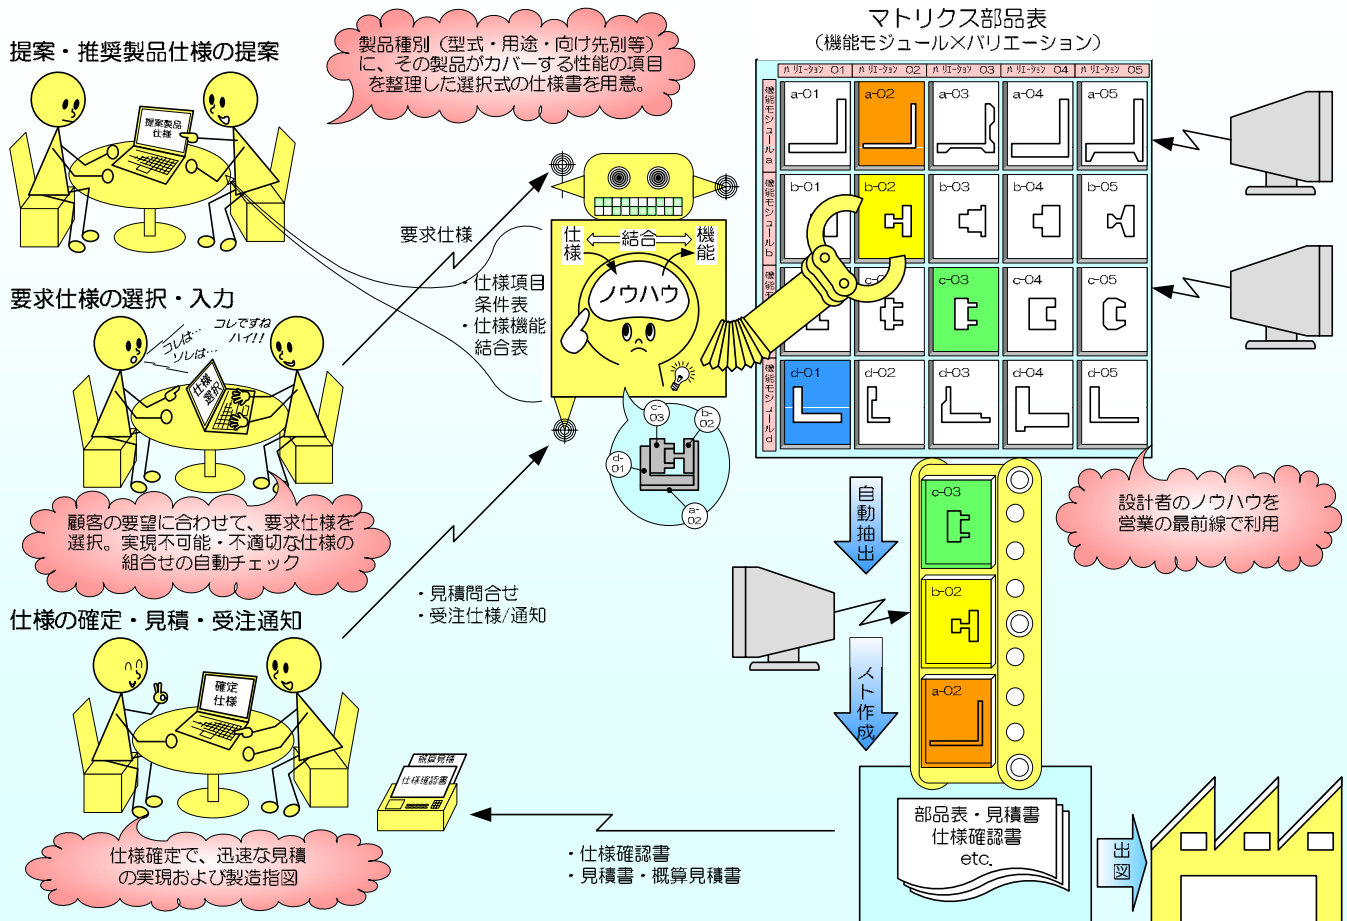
提案・推奨製品仕様の提案

提案製品仕様

製品種別（型式・用途・向け先別等）に、その製品がカバーする性能の項目を整理した選択式の仕様書を用意。

マトリクス部品表
（機能モジュール×バリエーション）

| | バリエーション 01 | バリエーション 02 | バリエーション 03 | バリエーション 04 | バリエーション 05 |
|---|---|---|---|---|---|
| 機能モジュールa | a-01 | a-02 | a-03 | a-04 | a-05 |
| 機能モジュールb | b-01 | b-02 | b-03 | b-04 | b-05 |
| 機能モジュールc | c-01 | c-02 | c-03 | c-04 | c-05 |
| 機能モジュールd | d-01 | d-02 | d-03 | d-04 | d-05 |

要求仕様

仕様 結合 機能

ノウハウ

・仕様項目条件表
・仕様機能結合表

要求仕様の選択・入力

コレは… ソレは… コレですね ハイ!!

仕様選択

c-03 b-02 d-01 a-02

顧客の要望に合わせて、要求仕様を選択。実現不可能・不適切な仕様の組合せの自動チェック

c-03 b-02 a-02

自動抽出

設計者のノウハウを営業の最前線で利用

仕様の確定・見積・受注通知

・見積問合せ
・受注仕様/通知

確定仕様

メト作成

仕様確定で、迅速な見積の実現および製造指図

概算見積 仕様確認書

・仕様確認書
・見積書・概算見積書

部品表・見積書
仕様確認書
etc.

出図